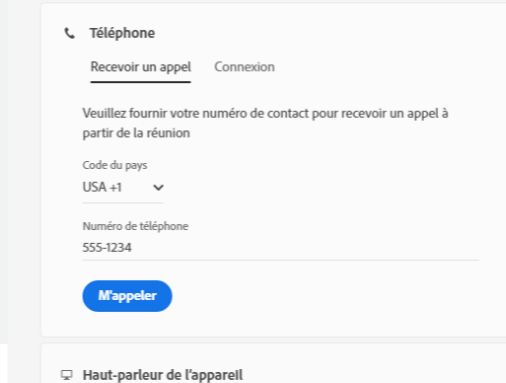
Téléphone

Recevoir un appel Connexion

Veuillez fournir votre numéro de contact pour recevoir un appel à partir de la réunion

Code du pays
USA +1

Numéro de téléphone
555-1234

M'appeler

Haut-parleur de l'appareil